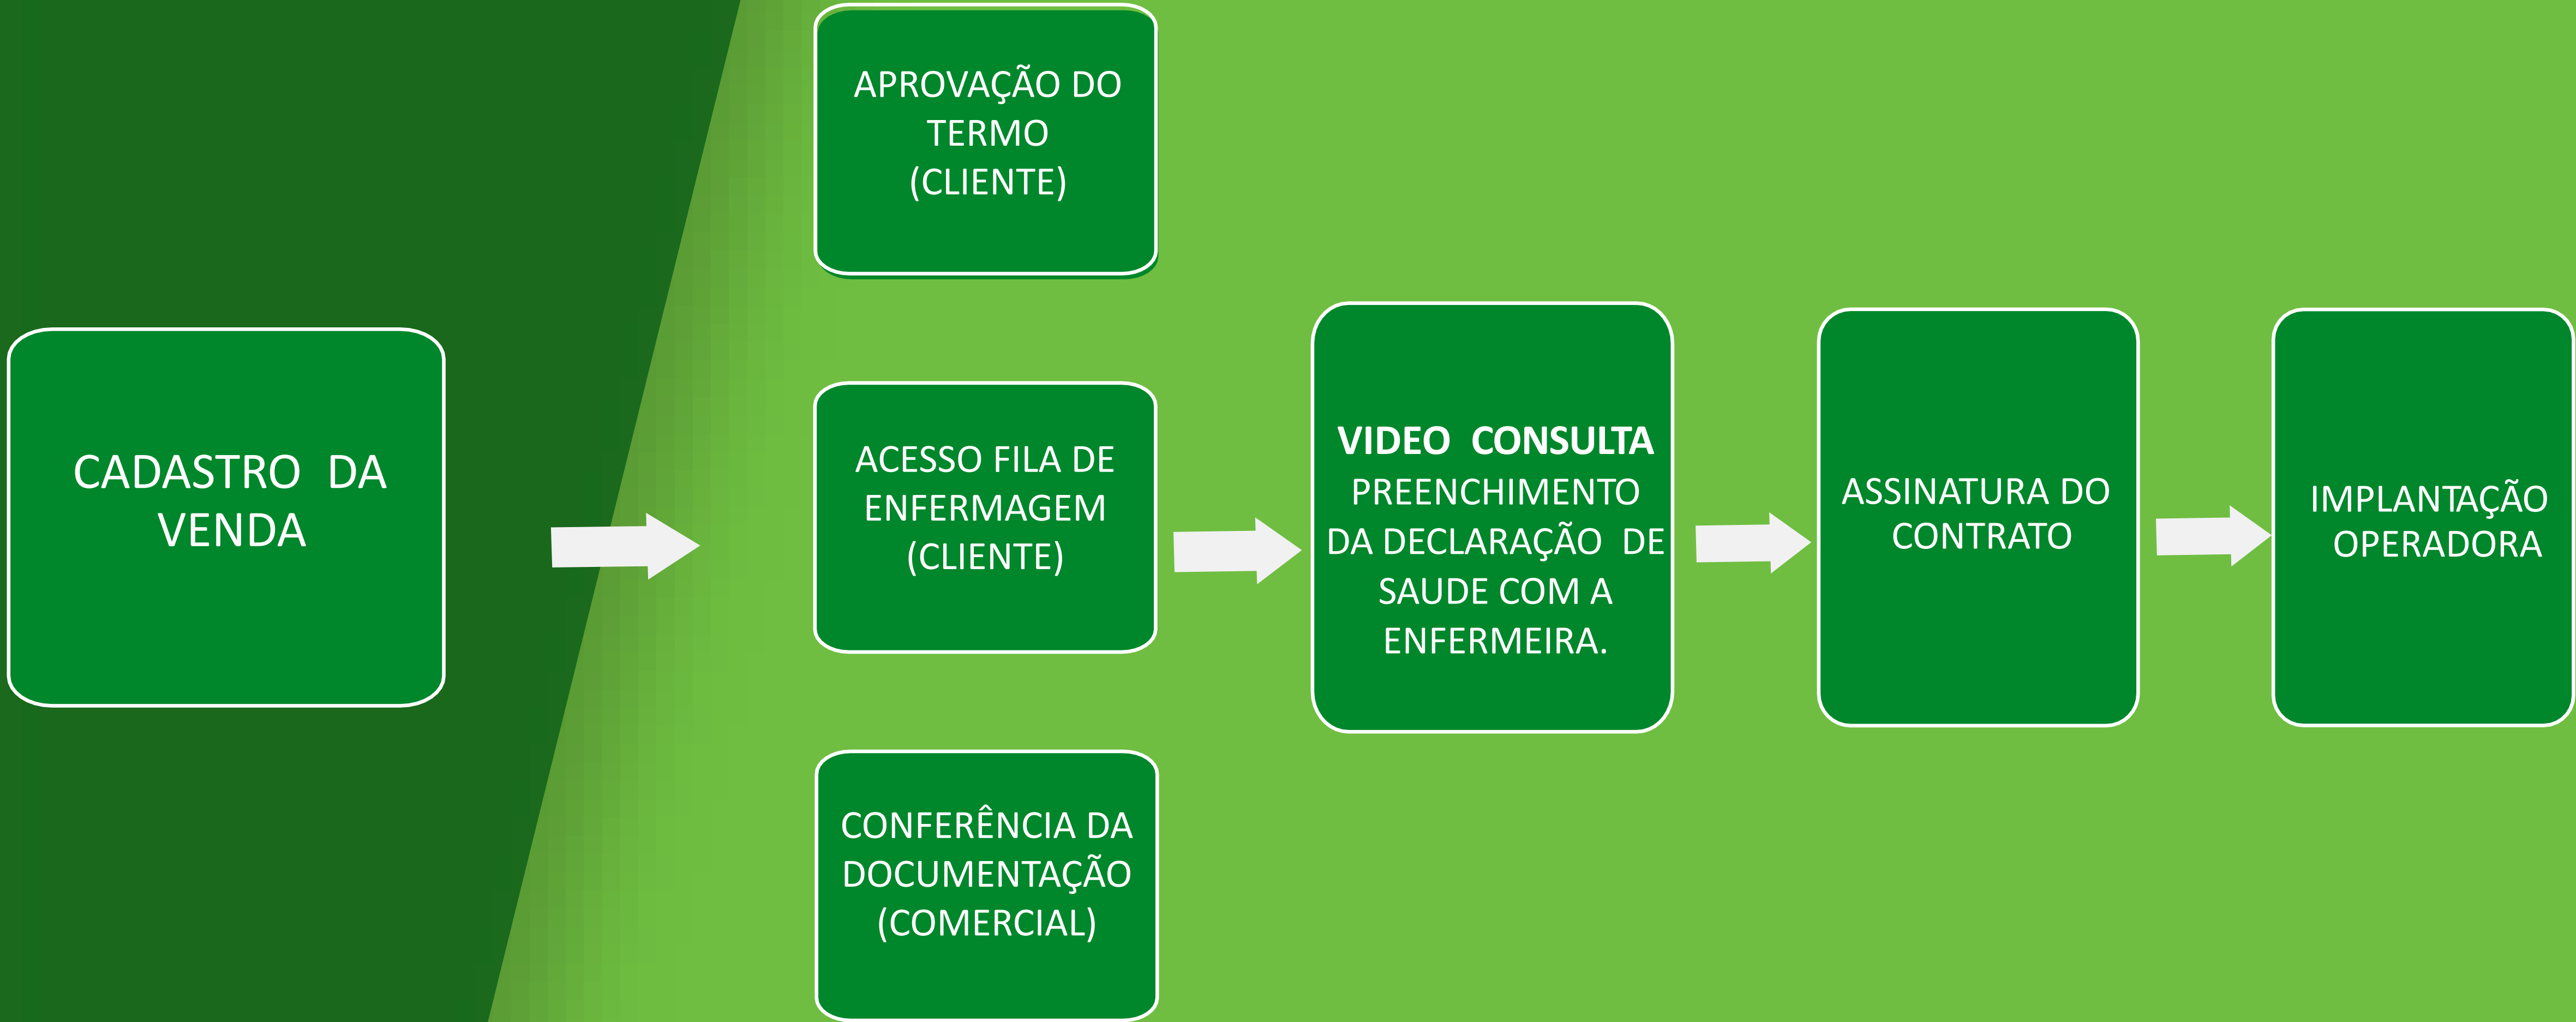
CADASTRO DA VENDA

APROVAÇÃO DO TERMO (CLIENTE)

ACESSO FILA DE ENFERMAGEM (CLIENTE)

CONFERÊNCIA DA DOCUMENTAÇÃO (COMERCIAL)

**VIDEO CONSULTA** PREENCHIMENTO DA DECLARAÇÃO DE SAUDE COM A ENFERMEIRA.

ASSINATURA DO CONTRATO

IMPLANTAÇÃO OPERADORA